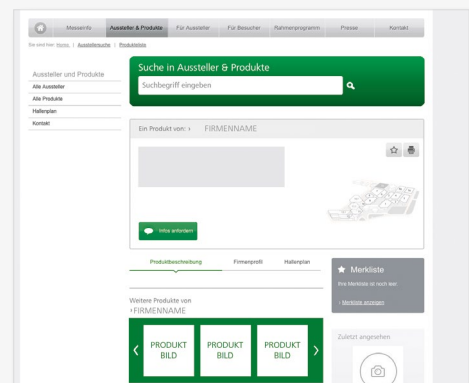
Messeinfo | Aussteller & Produkte | Für Aussteller | Für Besucher | Rahmenprogramm | Presse | Kontakt

Sie sind hier: Home | Ausstellersuche | Produktliste

Aussteller und Produkte
Alle Aussteller
Alle Produkte
Hallenplan
Kontakt

Suche in Aussteller & Produkte
Suchbegriff eingeben

Ein Produkt von: › FIRMENNAME

Infos anfordern

Produktbeschreibung | Firmenprofil | Hallenplan

Merkliste
Ihre Merkliste ist noch leer.
› Merkliste anzeigen

Weitere Produkte von
›FIRMENNAME

PRODUKT BILD
PRODUKT BILD
PRODUKT BILD

Zuletzt angesehen